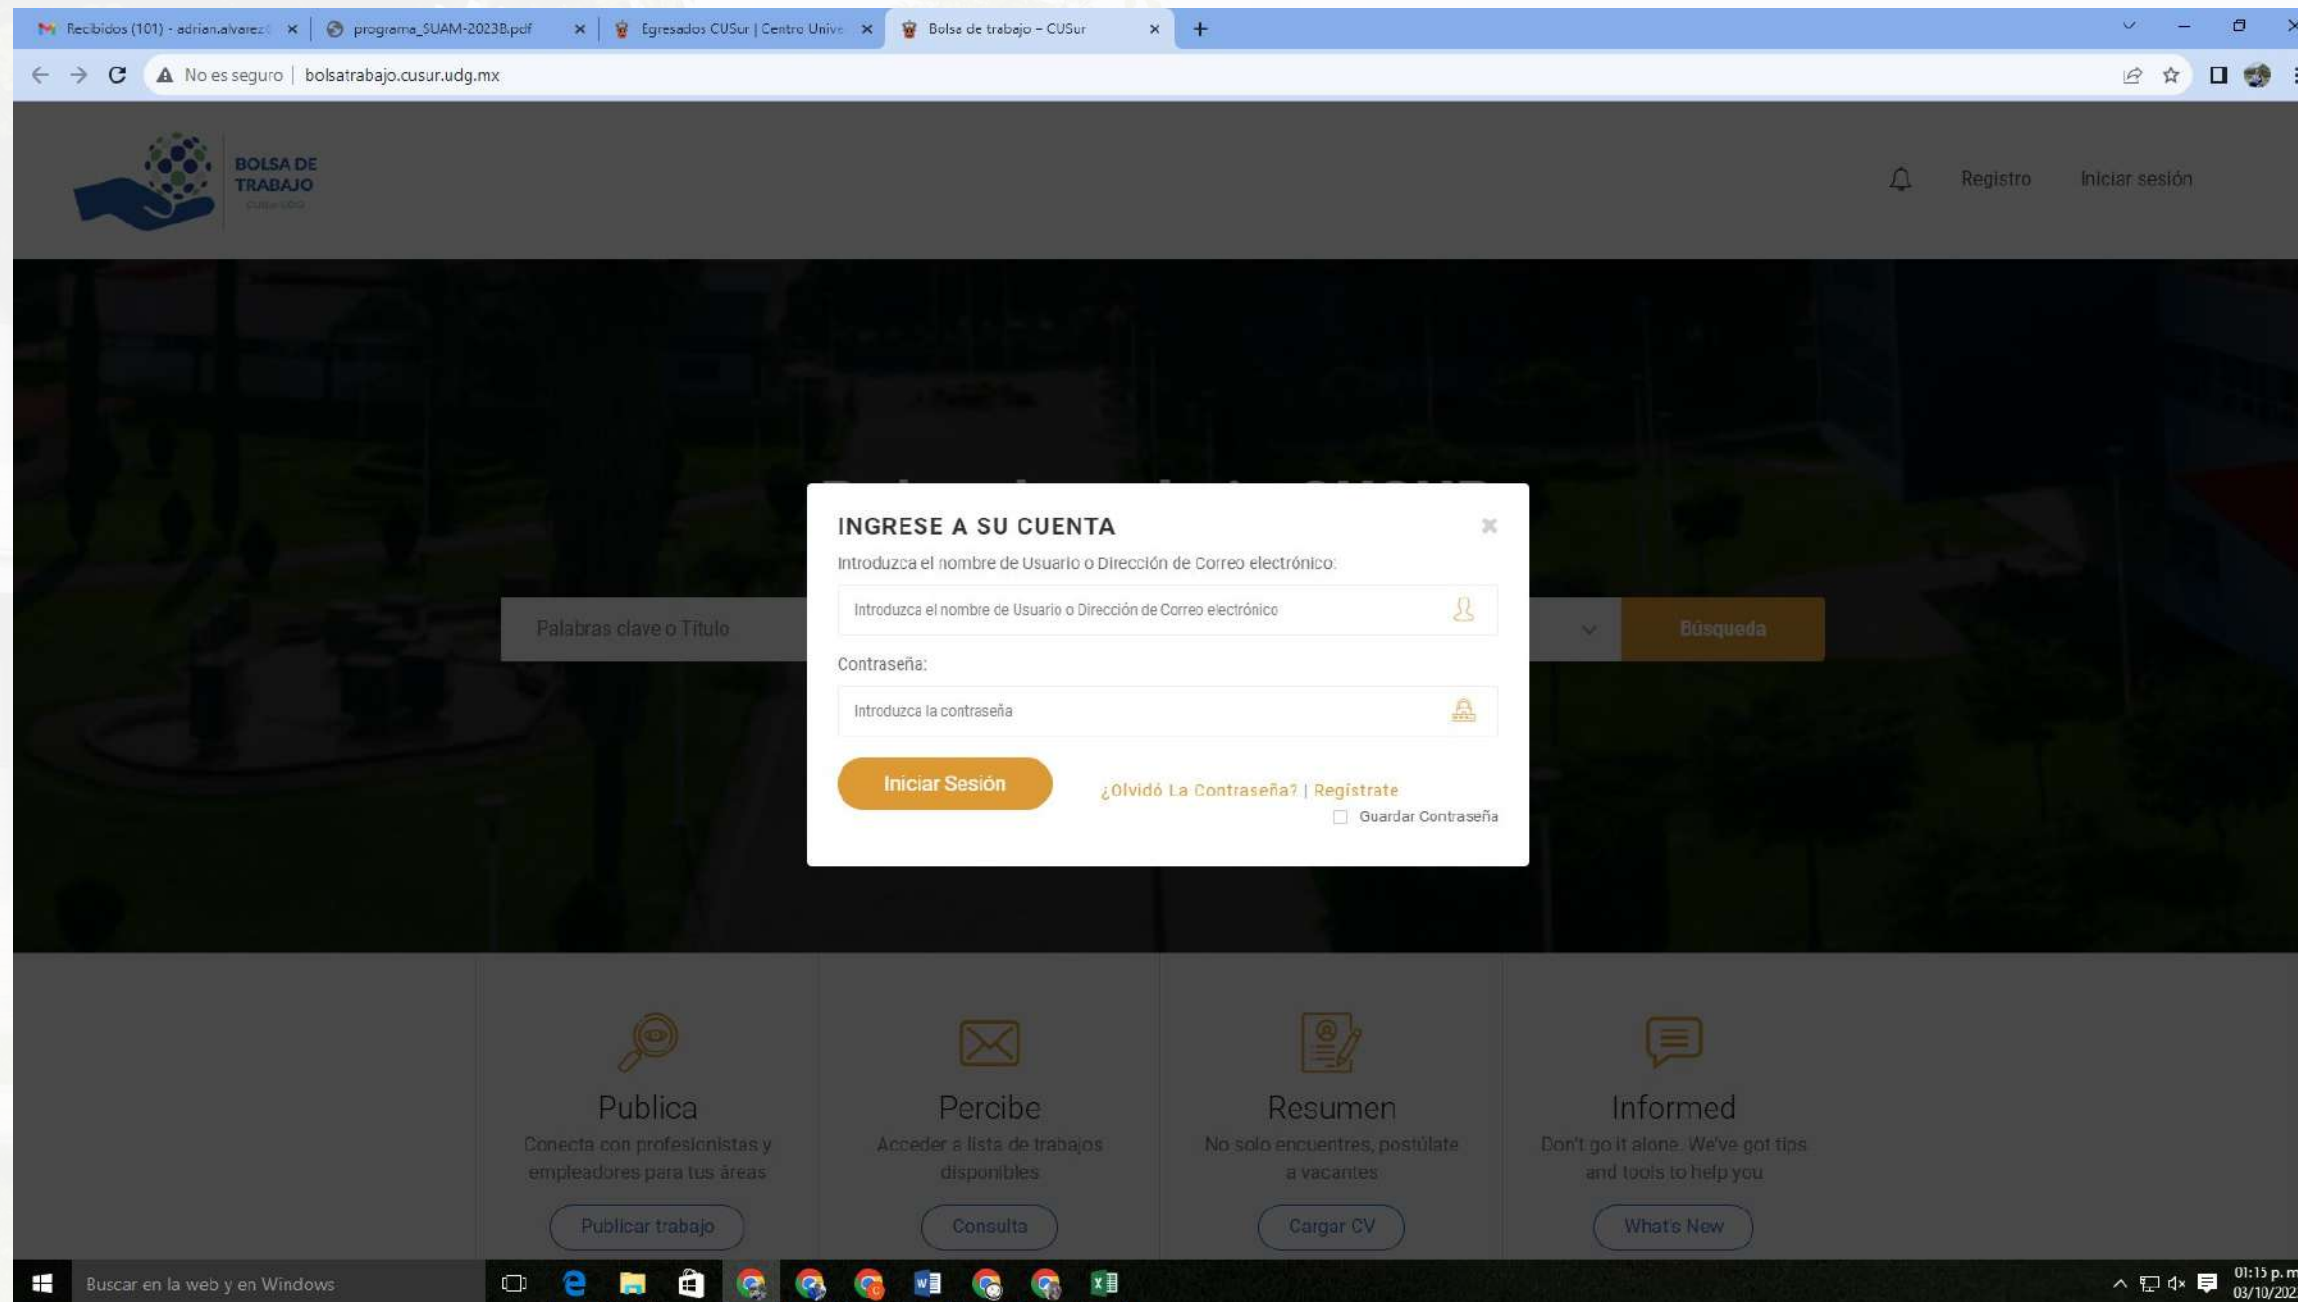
Recibidos (101) - adrian.alvarez
programa_SUAM-2023B.pdf
Egresados CUSur | Centro Unive
Bolsa de trabajo – CUSur

No es seguro | bolsatrabajo.cusur.udg.mx

BOLSA DE TRABAJO

Registro
Iniciar sesión

Palabras clave o Título
Búsqueda

INGRESE A SU CUENTA
Introduzca el nombre de Usuario o Dirección de Correo electrónico:
Introduzca el nombre de Usuario o Dirección de Correo electrónico
Contraseña:
Introduzca la contraseña
Iniciar Sesión
¿Olvidó La Contraseña? | Registrate
Guardar Contraseña

Publica
Conecta con profesionistas y empleadores para tus áreas
Publicar trabajo

Percibe
Acceder a lista de trabajos disponibles
Consulta

Resumen
No solo encuentres, postúlate a vacantes
Cargar CV

Informed
Don't go it alone. We've got tips and tools to help you
What's New

Buscar en la web y en Windows
01:15 p.m.
03/10/202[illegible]